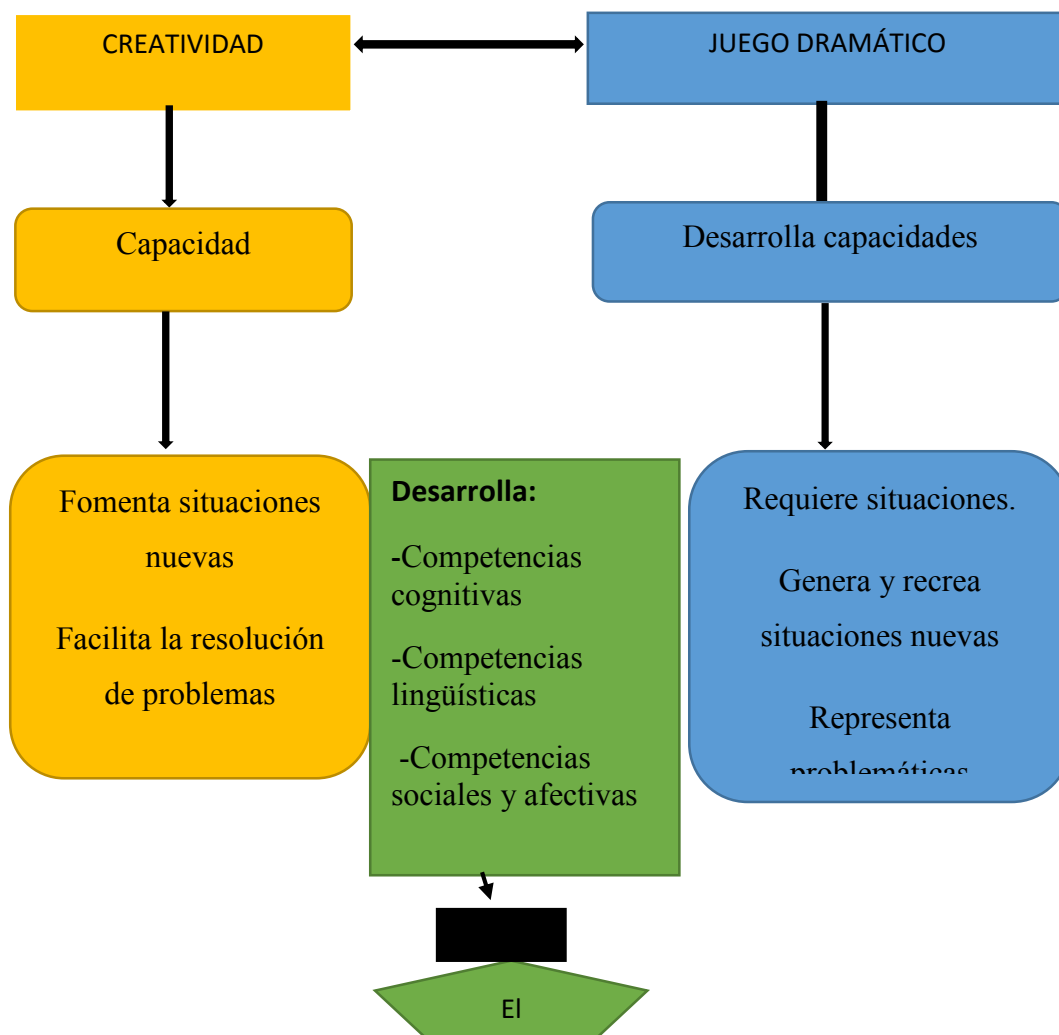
CREATIVIDAD

JUEGO DRAMÁTICO

Capacidad

Desarrolla capacidades

Fomenta situaciones nuevas

Facilita la resolución de problemas

**Desarrolla:**

-Competencias cognitivas

-Competencias lingüísticas

-Competencias sociales y afectivas

Requiere situaciones.

Genera y recrea situaciones nuevas

Representa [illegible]

El